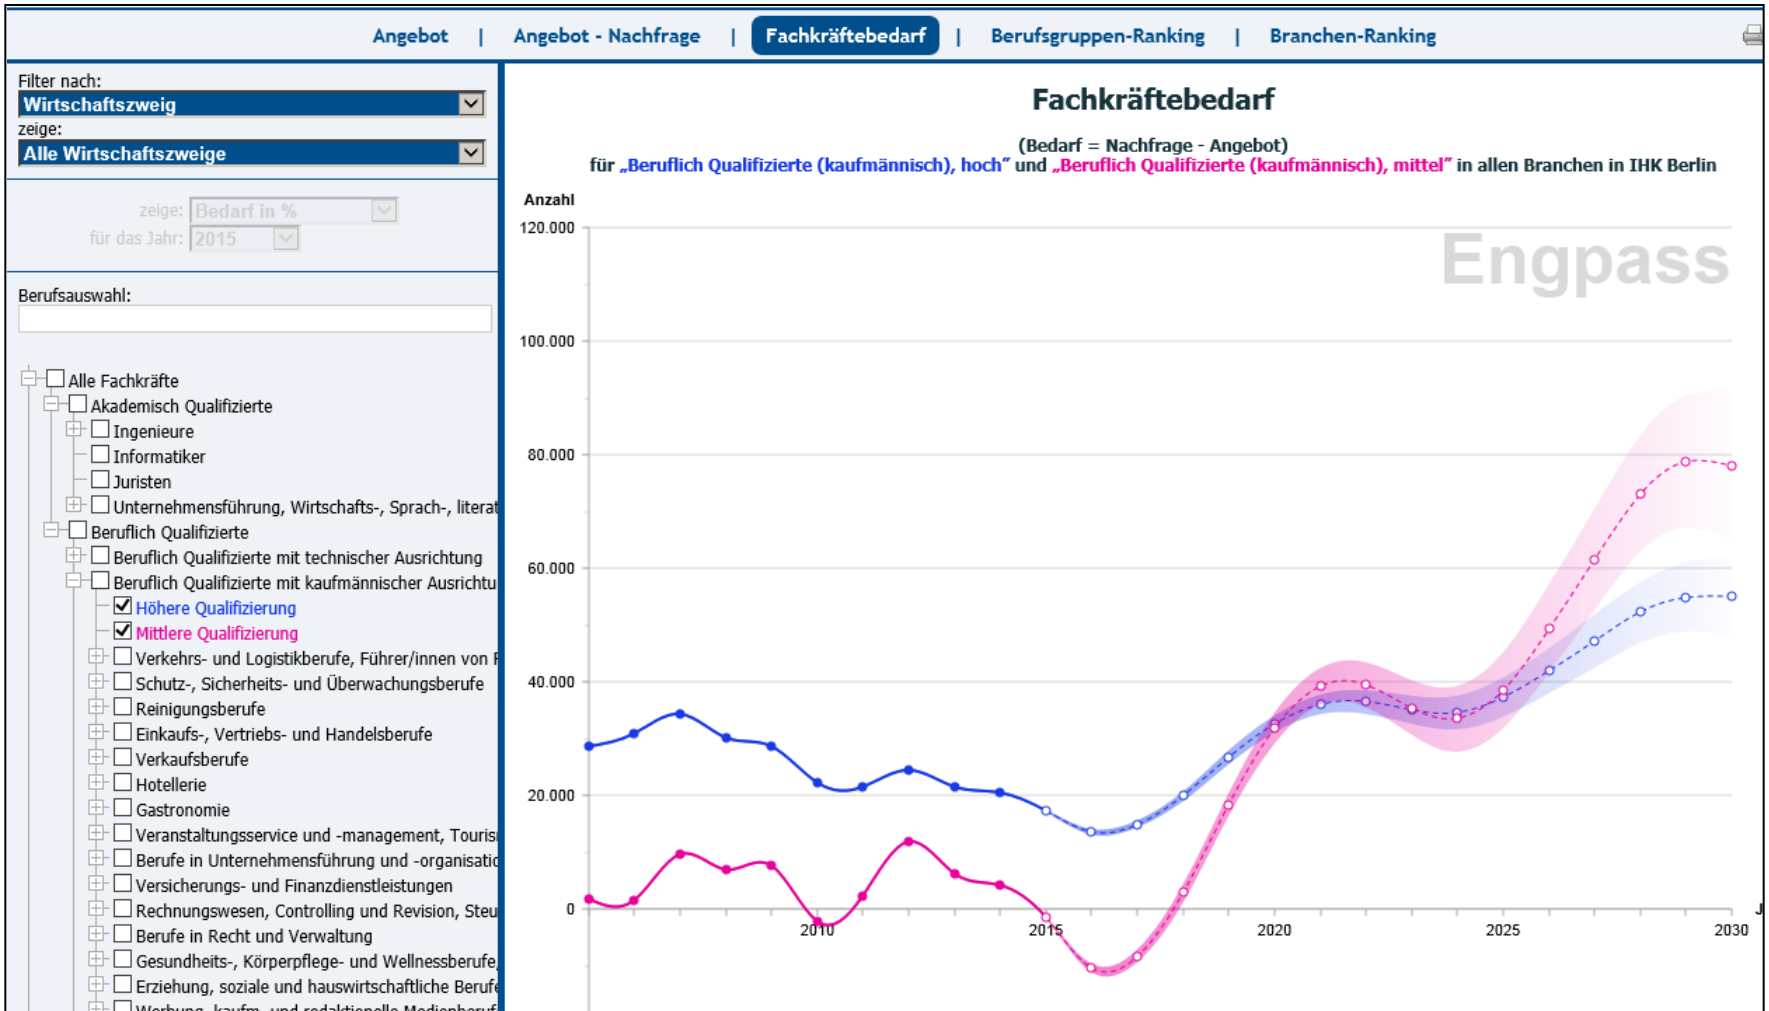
Angebot | Angebot - Nachfrage | Fachkräftebedarf | Berufsgruppen-Ranking | Branchen-Ranking

Filter nach:
Wirtschaftszweig
zeige:
Alle Wirtschaftszweige

zeige: Bedarf in %
für das Jahr: 2015

Berufsauswahl:

Alle Fachkräfte
Akademisch Qualifizierte
Ingenieure
Informatiker
Juristen
Unternehmensführung, Wirtschafts-, Sprach-, literat
Beruflich Qualifizierte
Beruflich Qualifizierte mit technischer Ausrichtung
Beruflich Qualifizierte mit kaufmännischer Ausrichtu
Höhere Qualifizierung
Mittlere Qualifizierung
Verkehrs- und Logistikberufe, Führer/innen von F
Schutz-, Sicherheits- und Überwachungsberufe
Reinigungsberufe
Einkaufs-, Vertriebs- und Handelsberufe
Verkaufsberufe
Hotellerie
Gastronomie
Veranstaltungsservice und -management, Touris
Berufe in Unternehmensführung und -organisatio
Versicherungs- und Finanzdienstleistungen
Rechnungswesen, Controlling und Revision, Steu
Berufe in Recht und Verwaltung
Gesundheits-, Körperpflege- und Wellnessberufe,
Erziehung, soziale und hauswirtschaftliche Berufe
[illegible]

Fachkräftebedarf

(Bedarf = Nachfrage - Angebot)
für „Beruflich Qualifizierte (kaufmännisch), hoch“ und „Beruflich Qualifizierte (kaufmännisch), mittel“ in allen Branchen in IHK Berlin

Anzahl
120.000
100.000
80.000
60.000
40.000
20.000
0
Engpass
2010
2015
2020
2025
2030
J